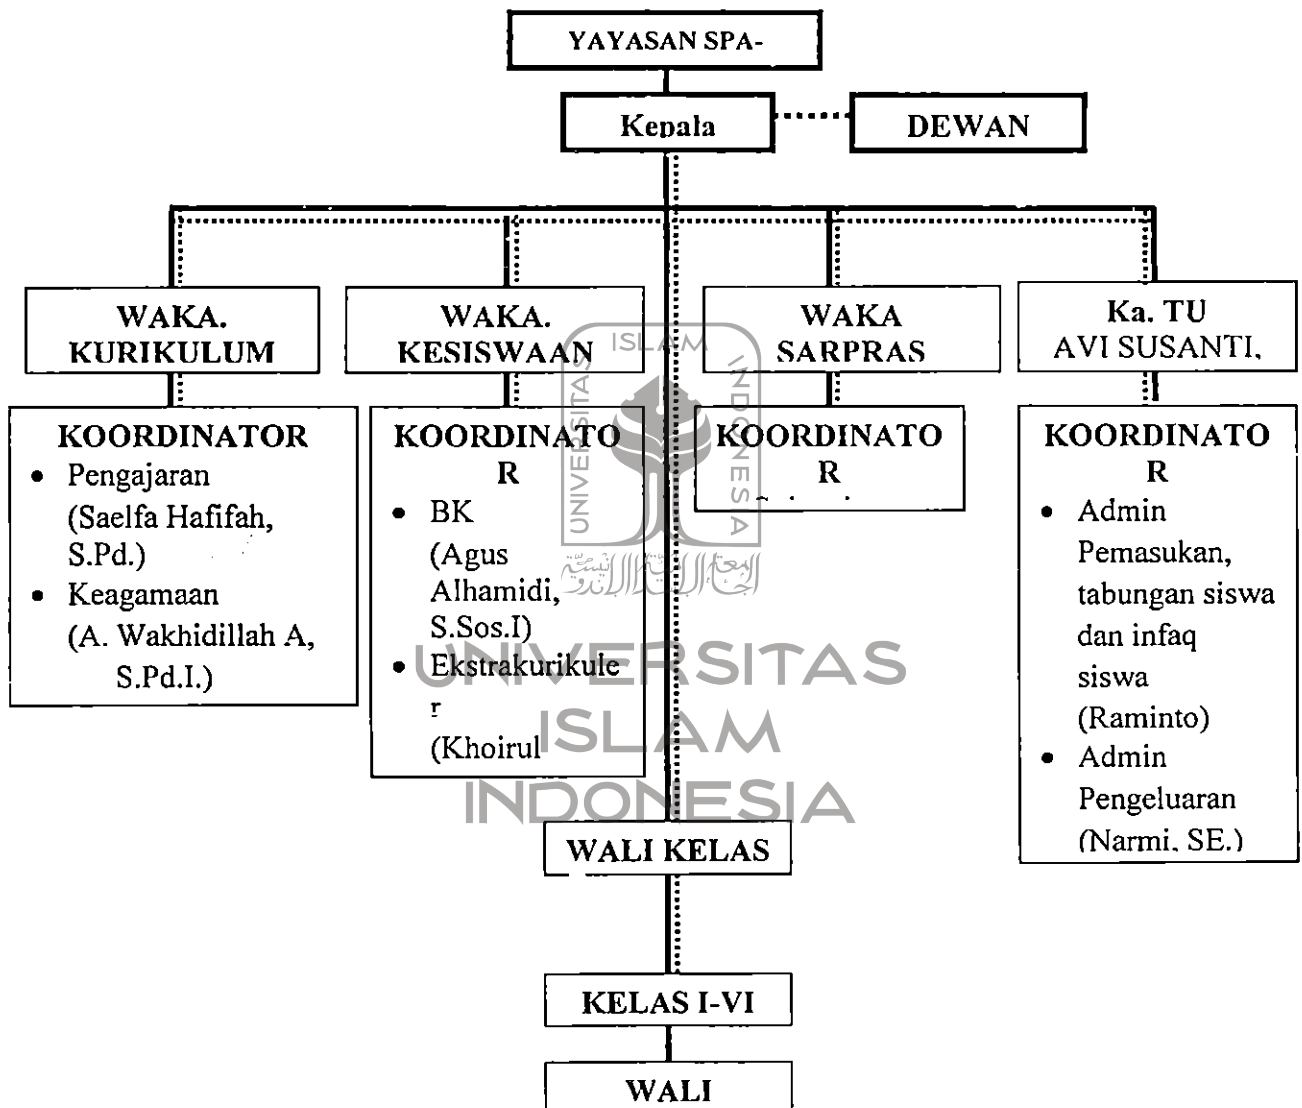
YAYASAN SPA-

Kepala

DEWAN

WAKA. KURIKULUM

WAKA. KESISWAAN

WAKA SARPRAS

Ka. TU
AVI SUSANTI,

KOORDINATOR
- Pengajaran (Saelfa Hafifah, S.Pd.)
- Keagamaan (A. Wakhidillah A, S.Pd.I.)

KOORDINATOR
- BK (Agus Alhamidi, S.Sos.I)
- Ekstrakurikuler (Khoirul

KOORDINATOR
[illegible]

KOORDINATOR
- Admin Pemasukan, tabungan siswa dan infaq siswa (Raminto)
- Admin Pengeluaran (Narmi, SE.)

WALI KELAS

KELAS I-VI

WALI

ISLAM
UNIVERSITAS
INDONESIA

UNIVERSITAS
ISLAM
INDONESIA